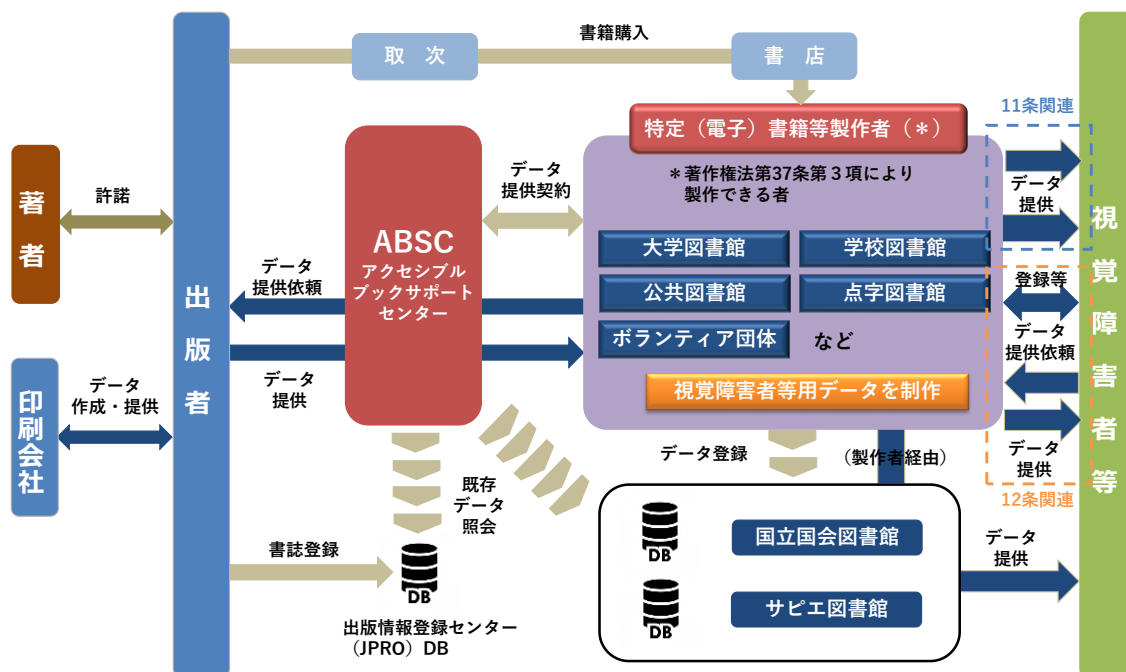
著者

許諾

印刷会社

データ
作成・提供

出版者

取 次

書籍購入

書 店

特定（電子）書籍等製作者（＊）

＊著作権法第37条第３項により製作できる者

ABSC
アクセシブル
ブックサポート
センター

データ
提供契約

データ
提供依頼

データ
提供

大学図書館

学校図書館

公共図書館

点字図書館

ボランティア団体

など

視覚障害者等用データを制作

11条関連

データ
提供

登録等

データ
提供依頼

データ
提供

12条関連

視覚障害者等

既存
データ
照会

データ登録

（製作者経由）

書誌登録

DB

出版情報登録センター
（JPRO）DB

DB

国立国会図書館

DB

サピエ図書館

データ
提供